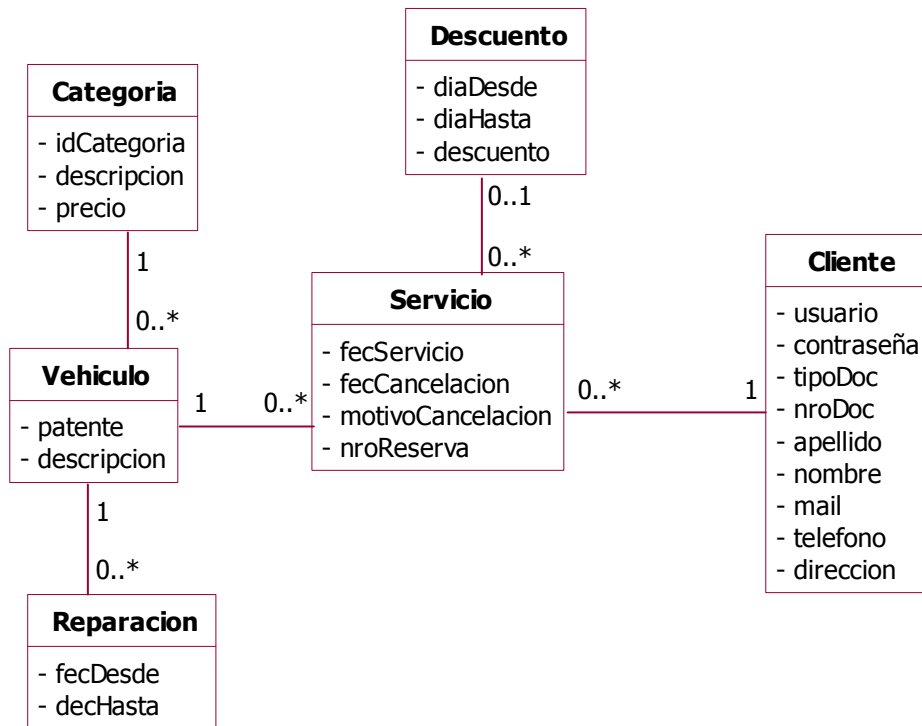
Descuento
- diaDesde
- diaHasta
- descuento

Categoria
- idCategoria
- descripcion
- precio

0..1

0..*

1

0..*

Cliente
- usuario
- contraseña
- tipoDoc
- nroDoc
- apellido
- nombre
- mail
- telefono
- direccion

Servicio
- fecServicio
- fecCancelacion
- motivoCancelacion
- nroReserva

Vehiculo
- patente
- descripcion

1

0..*

0..*

1

1

0..*

Reparacion
- fecDesde
- decHasta